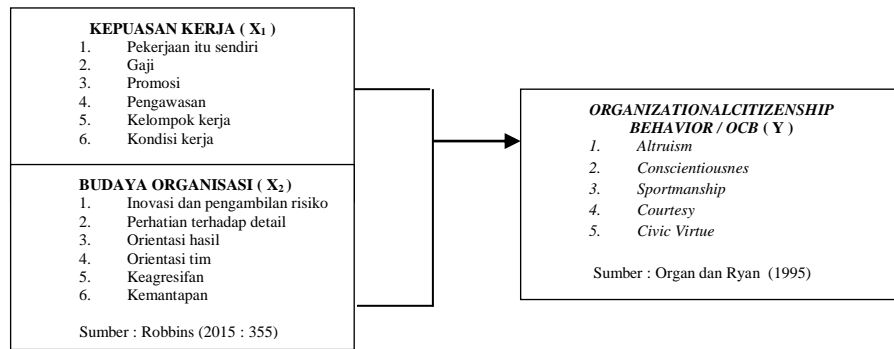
KEPUASAN KERJA ( $X_1$ )
1. Pekerjaan itu sendiri
2. Gaji
3. Promosi
4. Pengawasan
5. Kelompok kerja
6. Kondisi kerja

BUDAYA ORGANISASI ( $X_2$ )
1. Inovasi dan pengambilan risiko
2. Perhatian terhadap detail
3. Orientasi hasil
4. Orientasi tim
5. Keagresifan
6. Kemantapan

Sumber : Robbins (2015 : 355)

ORGANIZATIONALCITIZENSHIP BEHAVIOR / OCB ( Y )
1. Altruism
2. Conscientiousnes
3. Sportmanship
4. Courtesy
5. Civic Virtue

Sumber : Organ dan Ryan (1995)